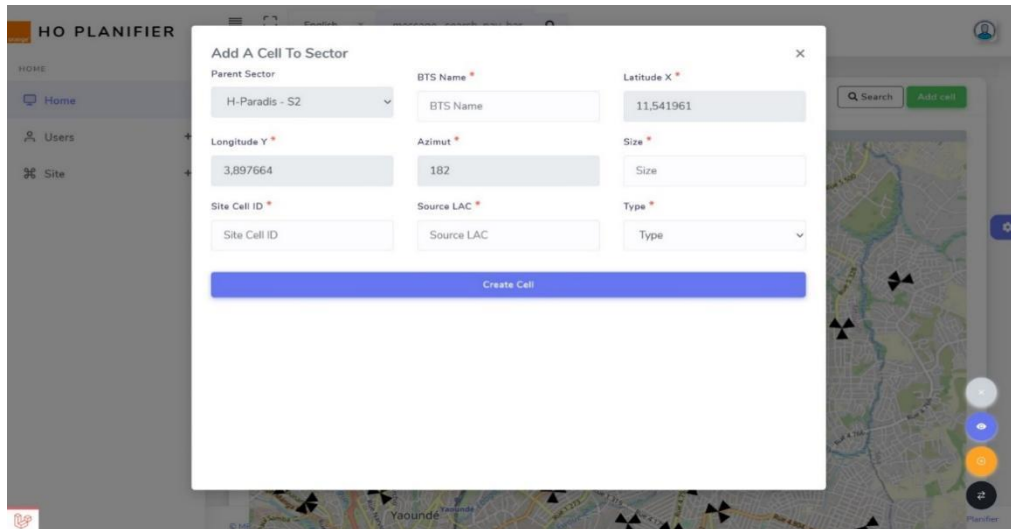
HO PLANIFIER

HOME

Home

Users

Site

English

Q Search

Add cell

Add A Cell To Sector

×

Parent Sector

H-Paradis - S2

BTS Name *

BTS Name

Latitude X *

11,541961

Longitude Y *

3,897664

Azimut *

182

Size *

Size

Site Cell ID *

Site Cell ID

Source LAC *

Source LAC

Type *

Type

Create Cell

Yaounde

Planifier